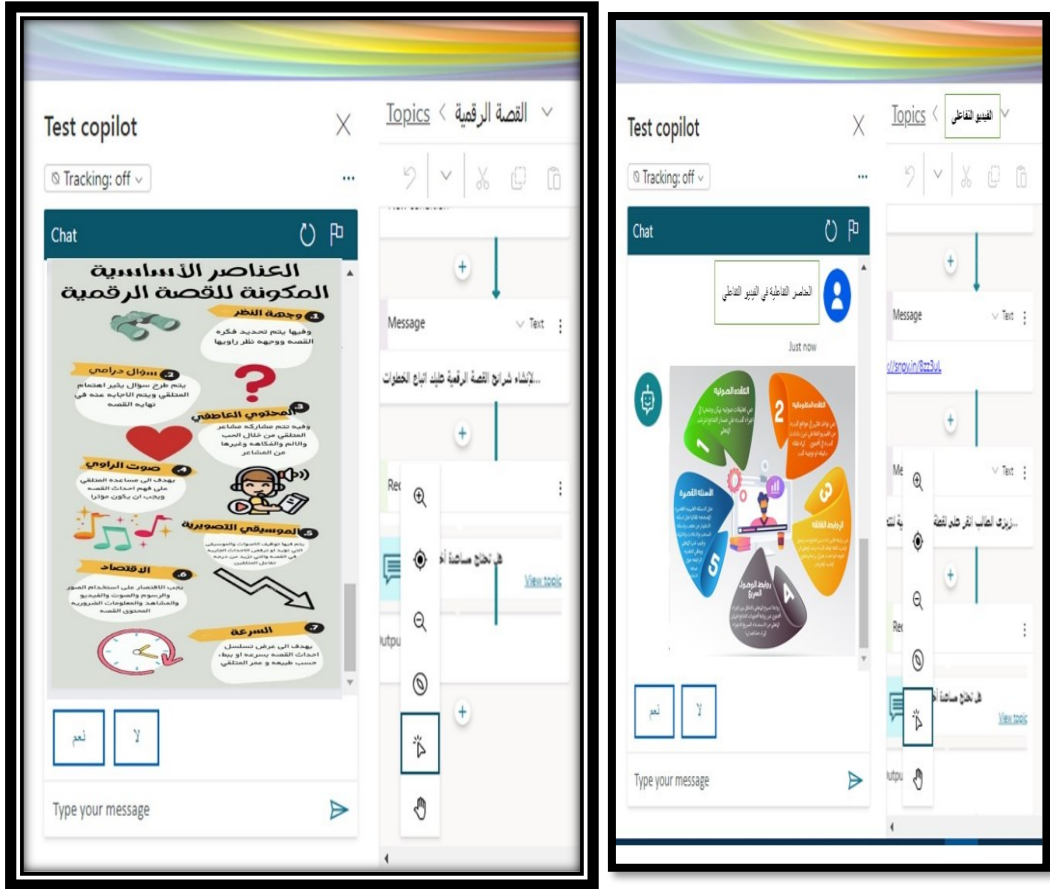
Test copilot

Tracking: off

Chat

العناصر الأساسية المكونة للقصة الرقمية

1 وجهة النظر
وفيها يتم تحديد فكرة القصه ووجهه نظر راويها

2 سؤال درامي
يتم طرح سؤال يثير اهتمام المتلقي ويتم الاجابه عنه في نهايه القصه

3 المحتوى العاطفي
وفيه تتم مشاركه مشاعر المتلقي من خلال الحب والالم والفكاهه وغيرها من المشاعر

4 صوت الراوي
يهدف الى مساعدة المتلقي على فهم احداث القصه ويجب ان يكون موثرا

5 الموسيقى التصويرية
يتم فيها توظيف الاصوات والموسيقى التي تؤيد او ترافق الاحداث الجاريه في القصه والتي تزيد من درجه تفاعل المتلقي

6 الاقتصاد
يجب الاختصار على استخدام الصور والرسوم والصوت والفيديو والمشاهد والمعلومات الضروريه المحتوى القصه

7 السرعة
يهدف الى عرض تسلسل احداث القصه بسرعه او ببطء حسب طبيعه و عمر المتلقي

نعم
لا

Type your message

Topics < القصة الرقمية

Message Text
لانشاء شرائح القصة الرقمية عليك اتباع الخطوات...

Re

هل تحتاج مساعدة أخ

View topic

Outpu

Test copilot

Tracking: off

Chat

العناصر الفاعلة في الفيديو التفاعلي

Just now

1
2
3
4
5

نعم
لا

Type your message

Topics < الفيديو التفاعلي

Message Text

Message Text
...زيزي الطالب انقر على القصة

Re

هل تحتاج مساعدة أخ

View topic

Outpu